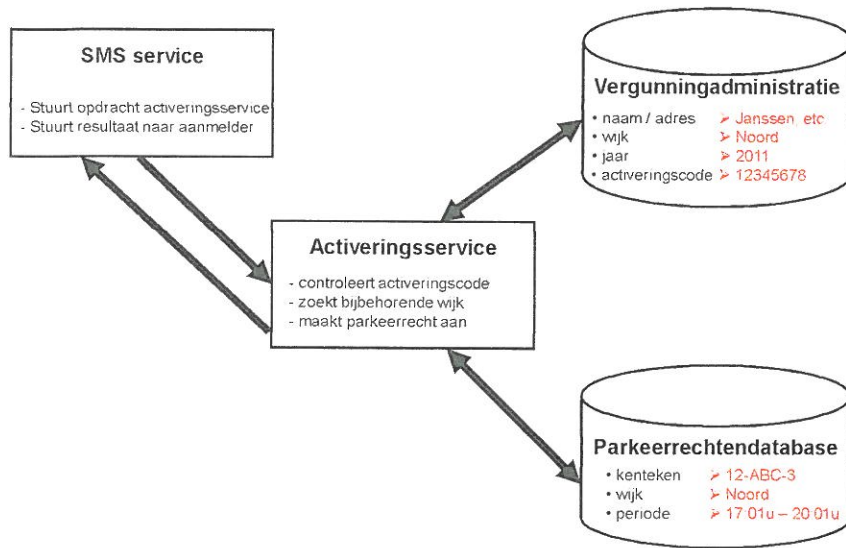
SMS service

- Stuurt opdracht activeringsservice
- Stuurt resultaat naar aanmelder

Vergunningadministratie

• naam / adres ➢ Janssen, etc
• wijk ➢ Noord
• jaar ➢ 2011
• activeringscode ➢ 12345678

Activeringsservice

- controleert activeringscode
- zoekt bijbehorende wijk
- maakt parkeerrecht aan

Parkeerrechtendatabase

• kenteken ➢ 12-ABC-3
• wijk ➢ Noord
• periode ➢ 17:01u – 20:01u